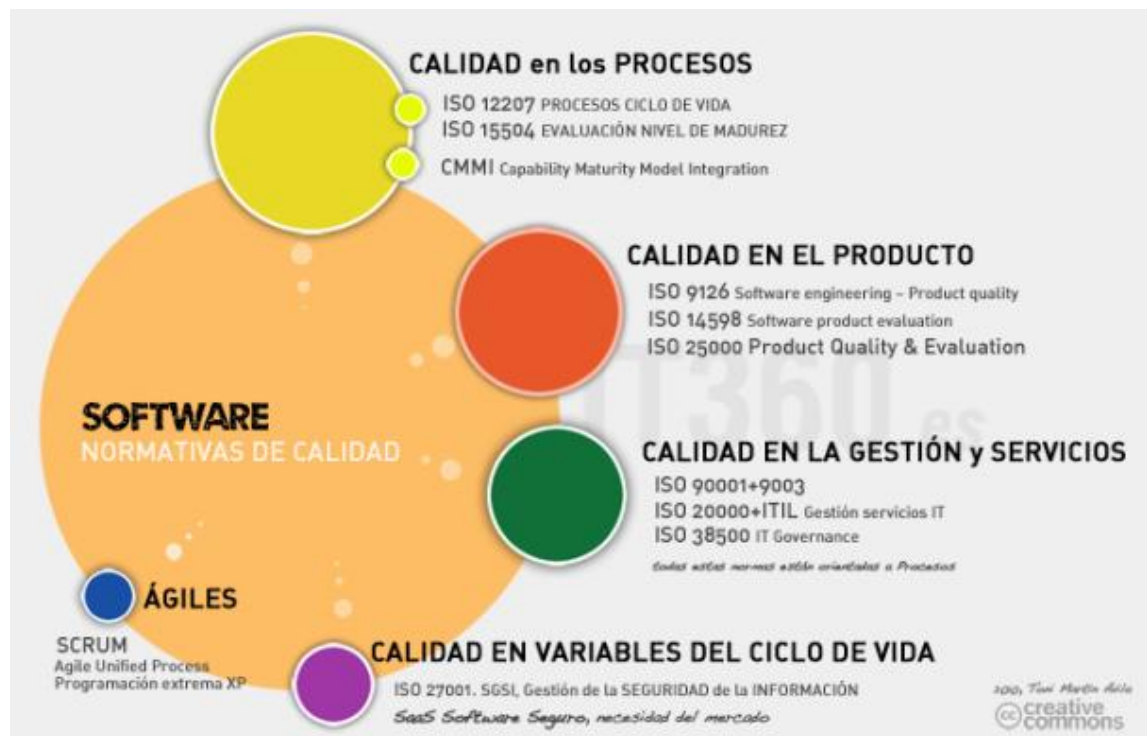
CALIDAD en los PROCESOS
ISO 12207 PROCESOS CICLO DE VIDA
ISO 15504 EVALUACIÓN NIVEL DE MADUREZ
CMMI Capability Maturity Model Integration

CALIDAD EN EL PRODUCTO
ISO 9126 Software engineering - Product quality
ISO 14598 Software product evaluation
ISO 25000 Product Quality & Evaluation

IT360.es

SOFTWARE
NORMATIVAS DE CALIDAD

CALIDAD EN LA GESTIÓN y SERVICIOS
ISO 90001+9003
ISO 20000+ITIL Gestión servicios IT
ISO 38500 IT Governance
todas estas normas están orientadas a Procesos

ÁGILES
SCRUM
Agile Unified Process
Programación extrema XP

CALIDAD EN VARIABLES DEL CICLO DE VIDA
ISO 27001. SGSI, Gestión de la SEGURIDAD de la INFORMACIÓN
SaaS Software Seguro, necesidad del mercado

2010, Toni Martín Ávila
creative commons